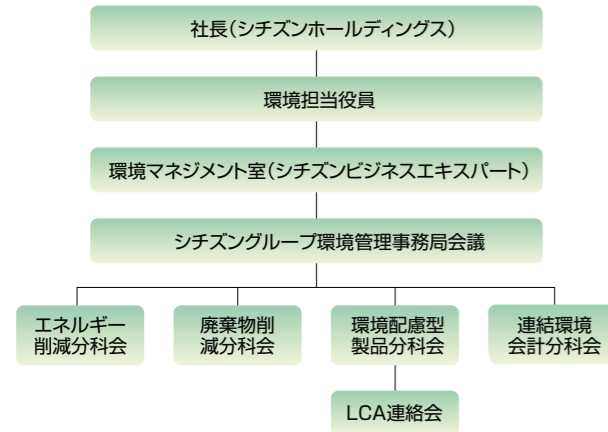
社長(シチズンホールディングス)

環境担当役員

環境マネジメント室(シチズンビジネスエキスパート)

シチズングループ環境管理事務局会議

エネルギー削減分科会

廃棄物削減分科会

環境配慮型製品分科会

連結環境会計分科会

LCA連絡会